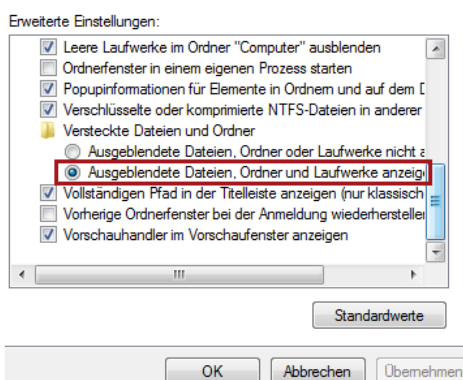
Erweiterte Einstellungen:

Leere Laufwerke im Ordner "Computer" ausblenden
Ordnerfenster in einem eigenen Prozess starten
Popupinformationen für Elemente in Ordnern und auf dem D
Verschlüsselte oder komprimierte NTFS-Dateien in anderer
Versteckte Dateien und Ordner
Ausgeblendete Dateien, Ordner oder Laufwerke nicht a
Ausgeblendete Dateien, Ordner und Laufwerke anzeig
Vollständigen Pfad in der Titelleiste anzeigen (nur klassisch
Vorherige Ordnerfenster bei der Anmeldung wiederherstelle
Vorschauhandler im Vorschaufenster anzeigen

Standardwerte

OK
Abbrechen
Übernehmen